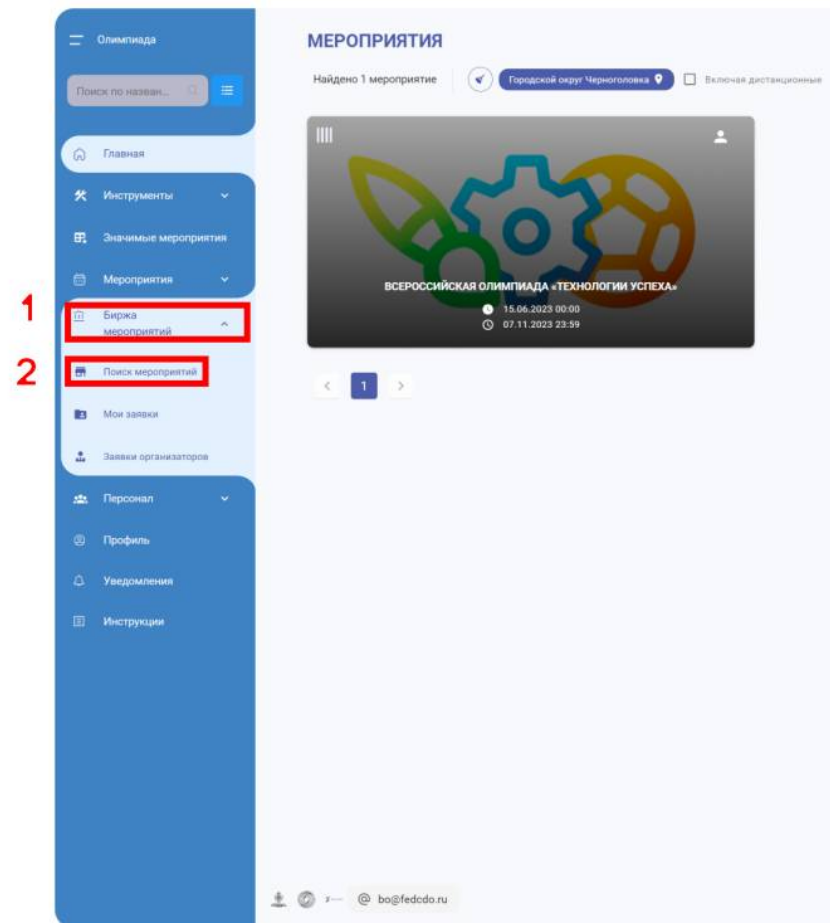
Олимпиада

Поиск по назван...

Главная

Инструменты

Значимые мероприятия

Мероприятия

1

Биржа мероприятий

2

Поиск мероприятий

Мои заявки

Заявки организаторов

Персонал

Профиль

Уведомления

Инструкции

МЕРОПРИЯТИЯ

Найдено 1 мероприятие

Городской округ Черноголовка

Включая дистанционные

ВСЕРОССИЙСКАЯ ОЛИМПИАДА «ТЕХНОЛОГИИ УСПЕХА»

15.06.2023 00:00

07.11.2023 23:59

1

bo@fedcdo.ru